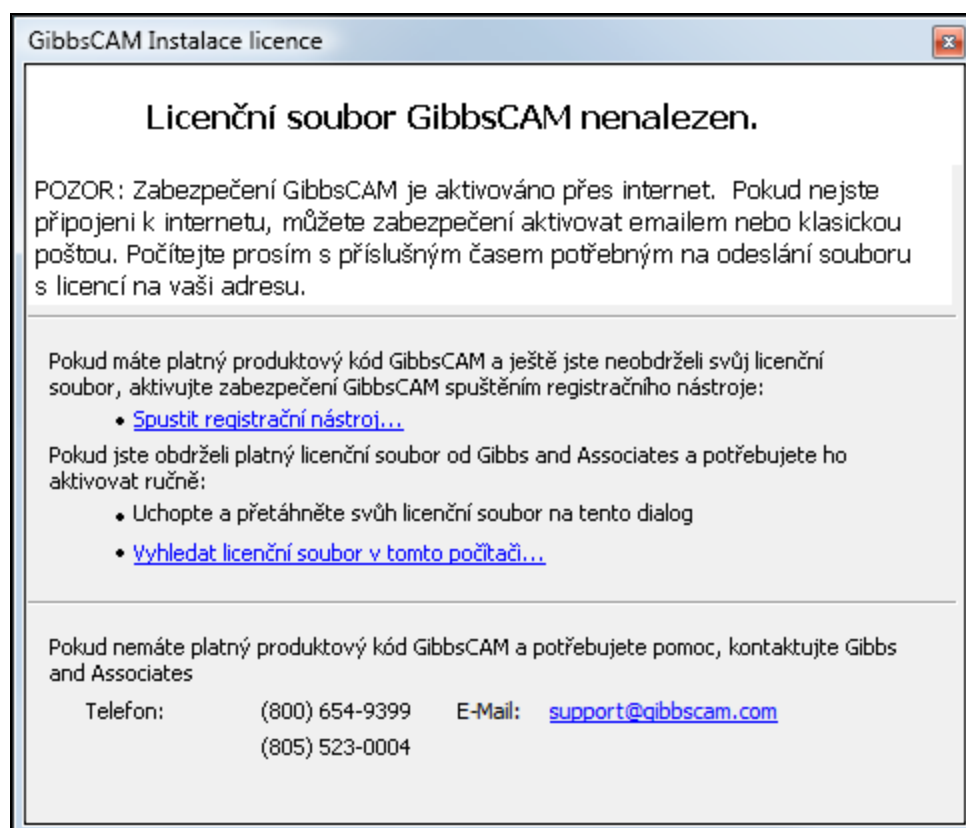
GibbsCAM Instalace licence

Licenční soubor GibbsCAM nenalezen.

POZOR: Zabezpečení GibbsCAM je aktivováno přes internet. Pokud nejste připojeni k internetu, můžete zabezpečení aktivovat emailem nebo klasickou poštou. Počítejte prosím s příslušným časem potřebným na odeslání souboru s licencí na vaši adresu.

Pokud máte platný produktový kód GibbsCAM a ještě jste neobdrželi svůj licenční soubor, aktivujte zabezpečení GibbsCAM spuštěním registračního nástroje:

• Spustit registrační nástroj...

Pokud jste obdrželi platný licenční soubor od Gibbs and Associates a potřebujete ho aktivovat ručně:

• Uchopte a přetáhněte svůh licenční soubor na tento dialog

• Vyhledat licenční soubor v tomto počítači...

Pokud nemáte platný produktový kód GibbsCAM a potřebujete pomoc, kontaktujte Gibbs and Associates

Telefon: (800) 654-9399 E-Mail: support@gibbscam.com

(805) 523-0004